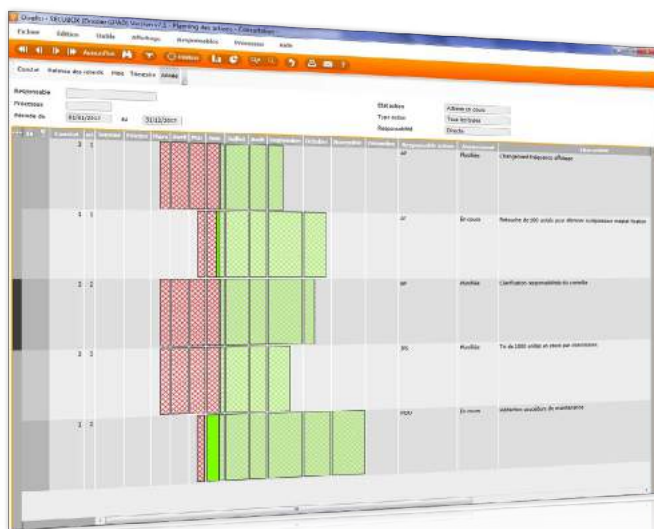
Divalto - SECURUM (Dossier QHAS Version v7.1 - Planning des actions - Consultation

Fichier Edition Visible Affichage Responsables Processus Aide

Activer Filtrer

Choisir Tableau des retards Mois Trimestre Année

Responsable

Processus

Période du 01/01/2017 au 31/12/2017

Etat action Affiche en cours

Type action Tous les types

Responsabilité Directe

Janvier Février Mars Avril Mai Juin Juillet Août Septembre Octobre Novembre Décembre Responsable action Avancement Libellé action

3 1 AF Planifiée Changement fréquence affûtage

1 1 JT En cours Retouche de 200 unités pour éliminer surépaisseur masse fixation

2 2 BP Planifiée Clarification responsabilités du contrôle

JPS Planifiée Tri de 1000 unités et stock par recension

1 2 PDO En cours Validation modalités de maintenance